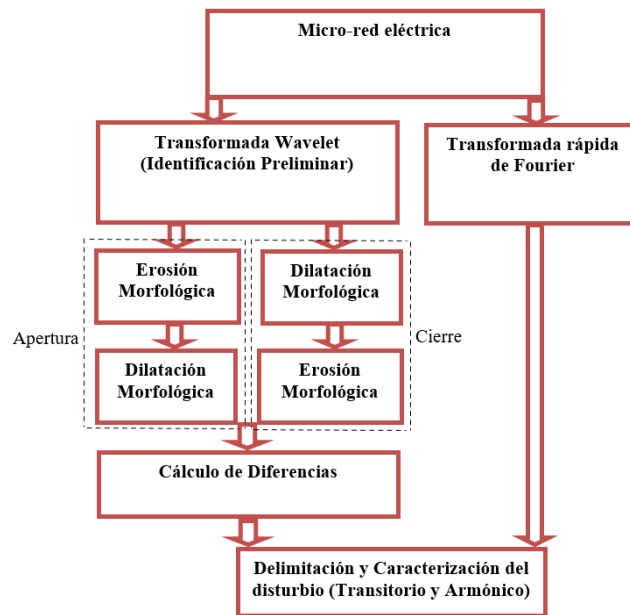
Micro-red eléctrica

Transformada Wavelet (Identificación Preliminar)

Transformada rápida de Fourier

Apertura

Erosión Morfológica

Dilatación Morfológica

Dilatación Morfológica

Erosión Morfológica

Cierre

Cálculo de Diferencias

Delimitación y Caracterización del disturbio (Transitorio y Armónico)